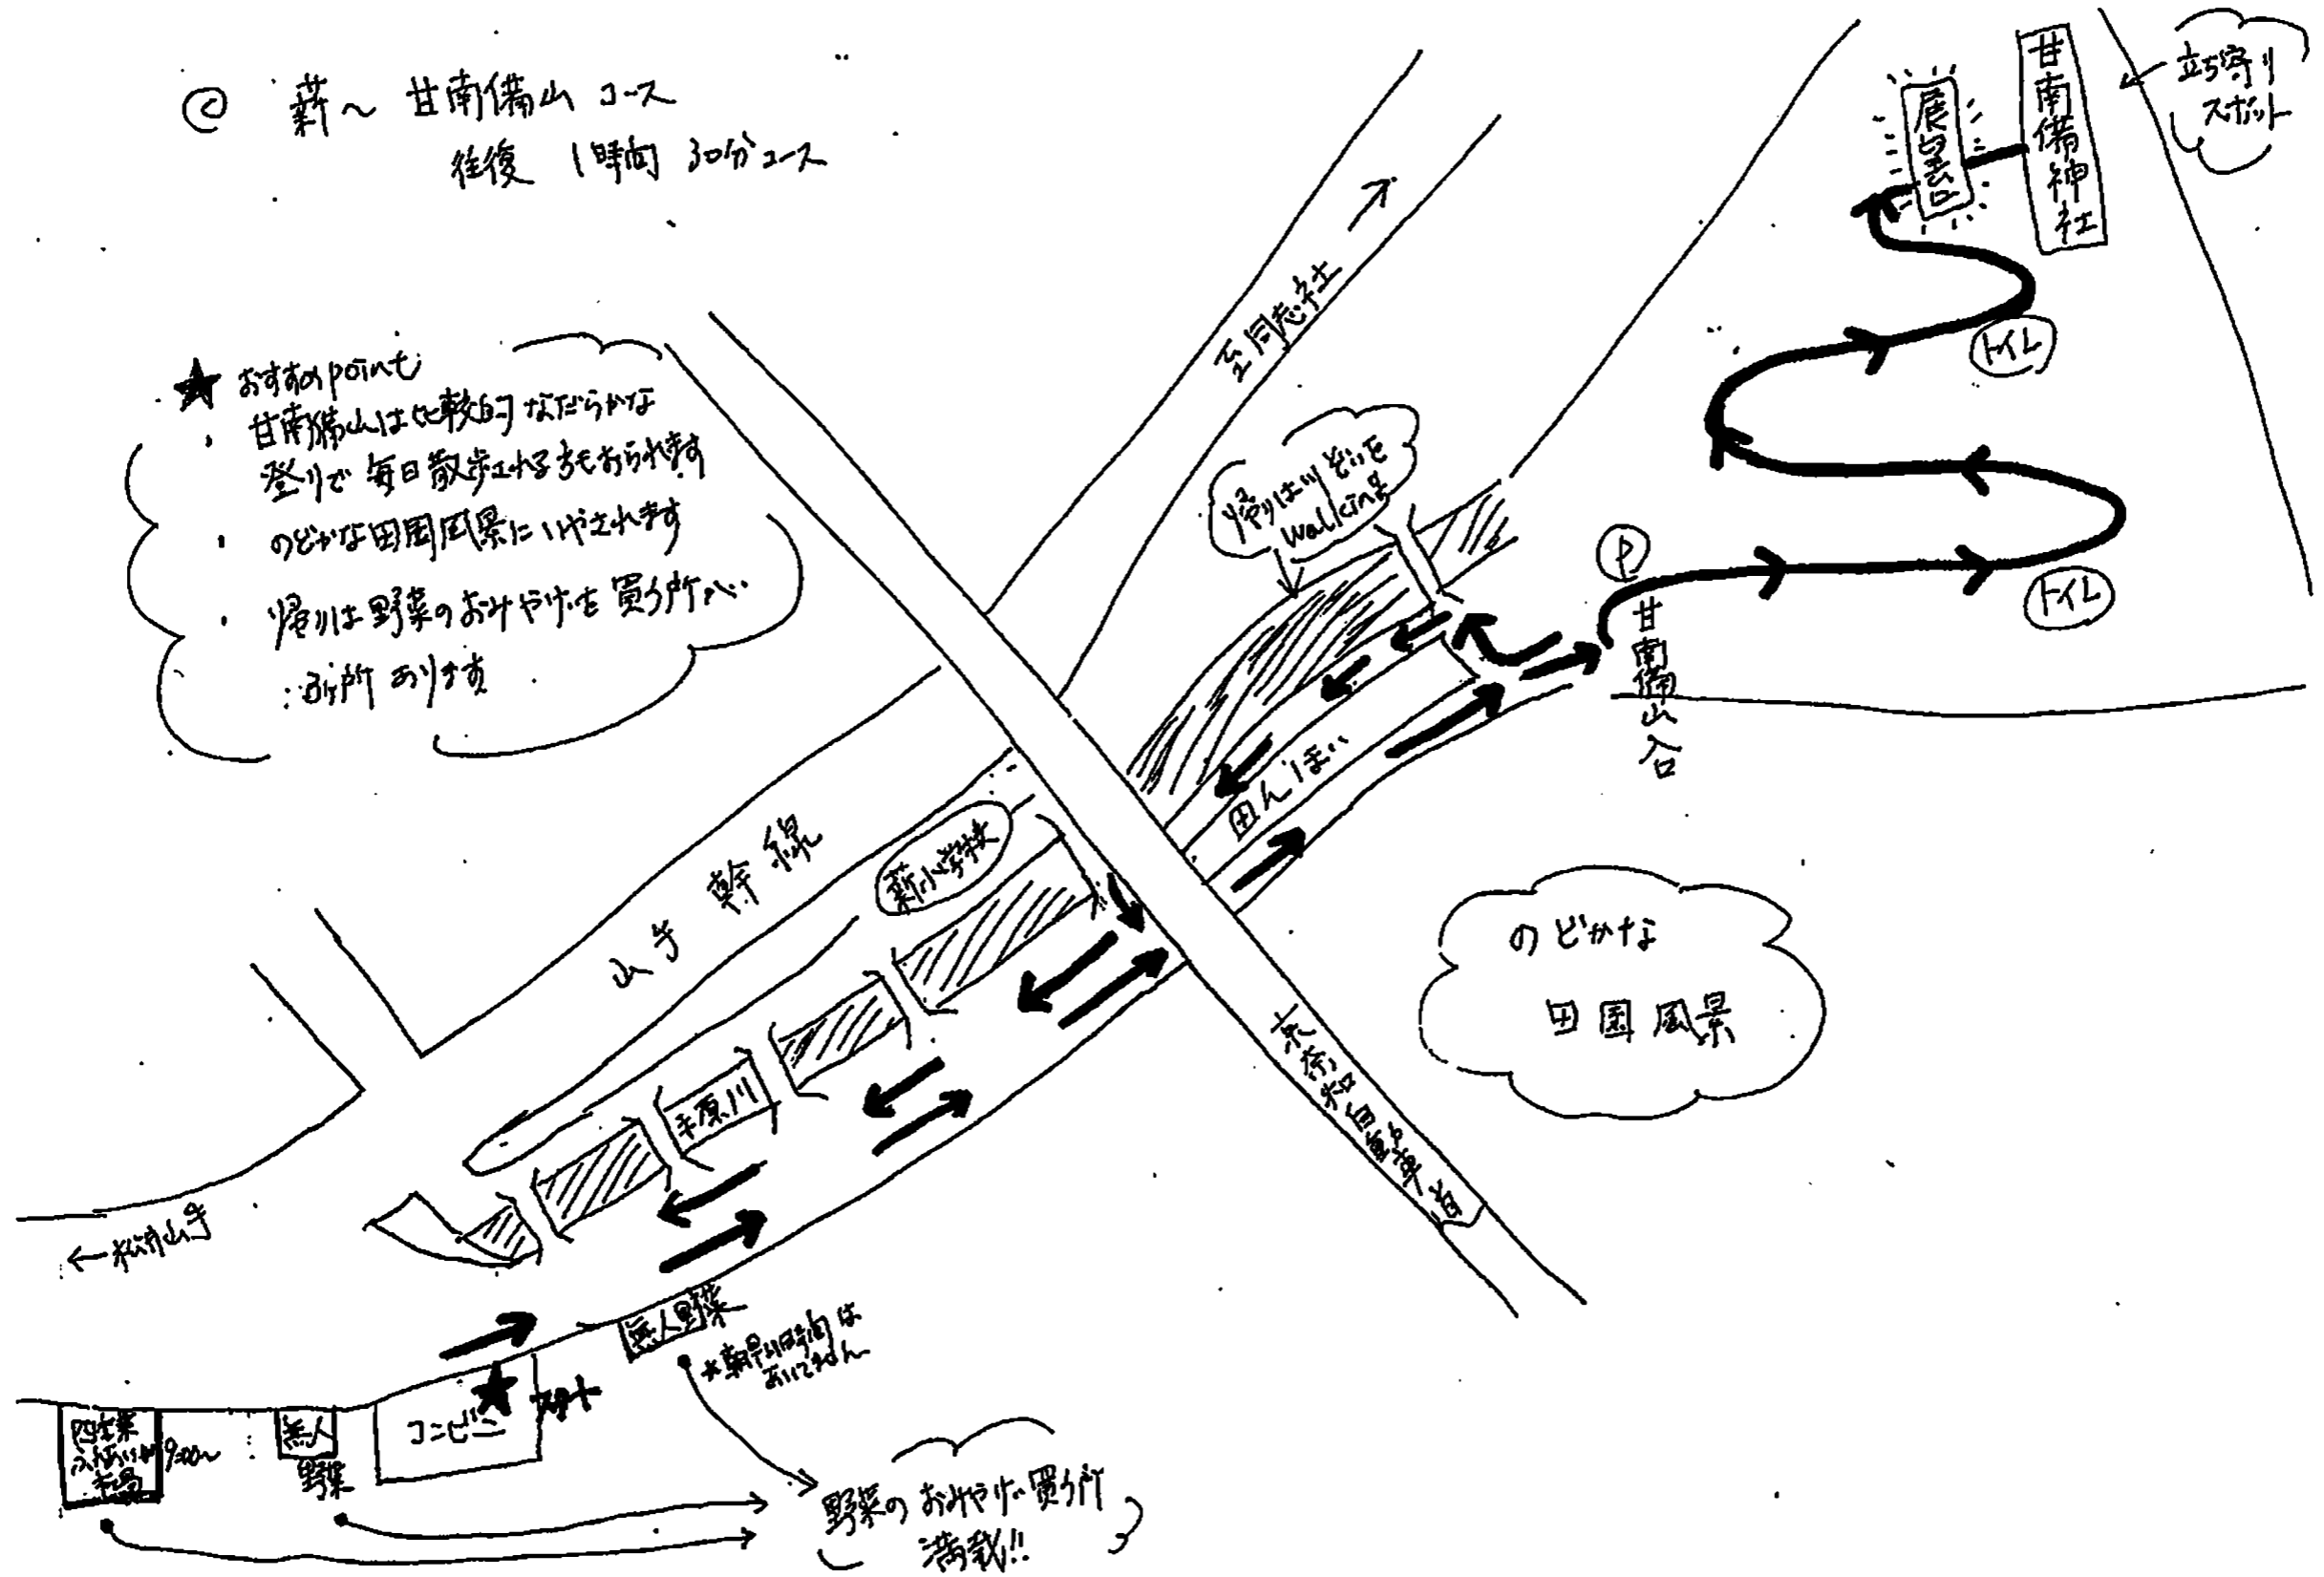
© 薪～甘南備山コース
往復 1時間 30分コース

★おすすめpoint
・甘南備山は比較的なだらかな登りで毎日散歩される方もおられます
・のどかな田園風景にいやされます
・帰りは野菜のおみやげを買う所が3ヶ所あります

至同志社

帰りは川ぞいをwalking

甘南備神社
展望台
立ち寄りスポット

トイレ
トイレ
P
甘南備山谷

田んぼ

山手幹線

薪小学校

手原川

のどかな田園風景

京奈和自動車道

←松井山手

無人野菜
＊朝早い時間はあいてません

四季菜ふれあい市場 9:00～
無人野菜
コンビニ
スタート

野菜のおみやげ買う所満載!!